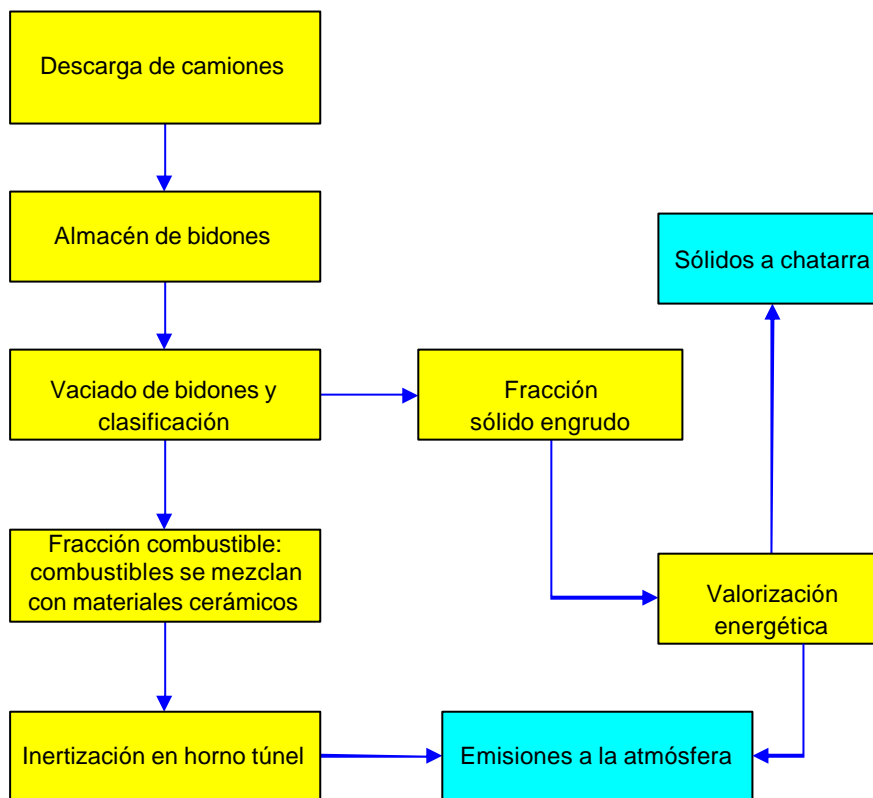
Descarga de camiones

Almacén de bidones

Sólidos a chatarra

Vaciado de bidones y clasificación

Fracción sólido engrudo

Fracción combustible: combustibles se mezclan con materiales cerámicos

Valorización energética

Inertización en horno túnel

Emisiones a la atmósfera